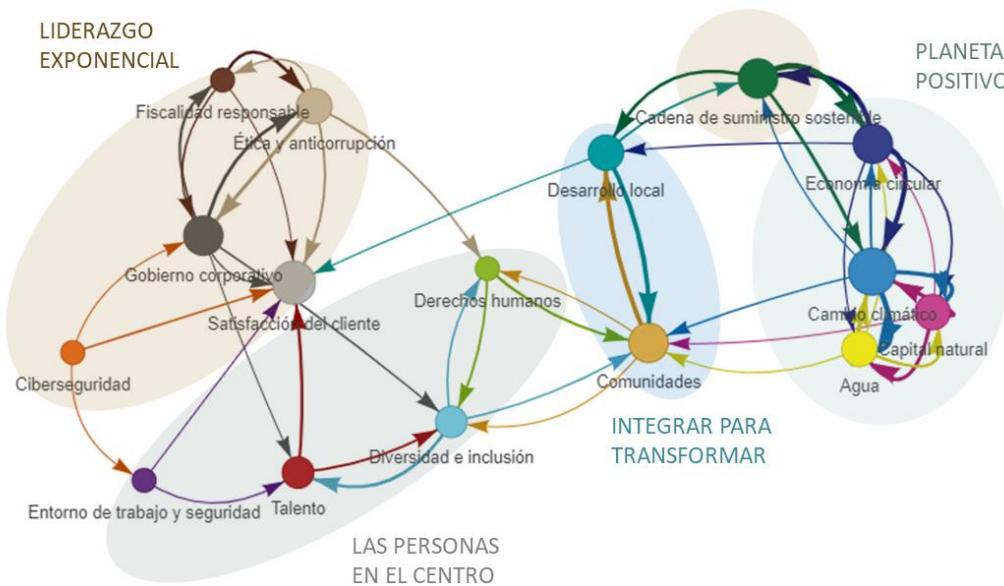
LIDERAZGO EXPONENCIAL

PLANETA POSITIVO

Fiscalidad responsable

Ética y anticorrupción

Gobierno corporativo

Satisfacción del cliente

Ciberseguridad

Derechos humanos

Cadena de suministro sostenible

Desarrollo local

Economía circular

Cambio climático

Capital natural

Agua

Comunidades

Diversidad e inclusión

Talento

Entorno de trabajo y seguridad

INTEGRAR PARA TRANSFORMAR

LAS PERSONAS EN EL CENTRO